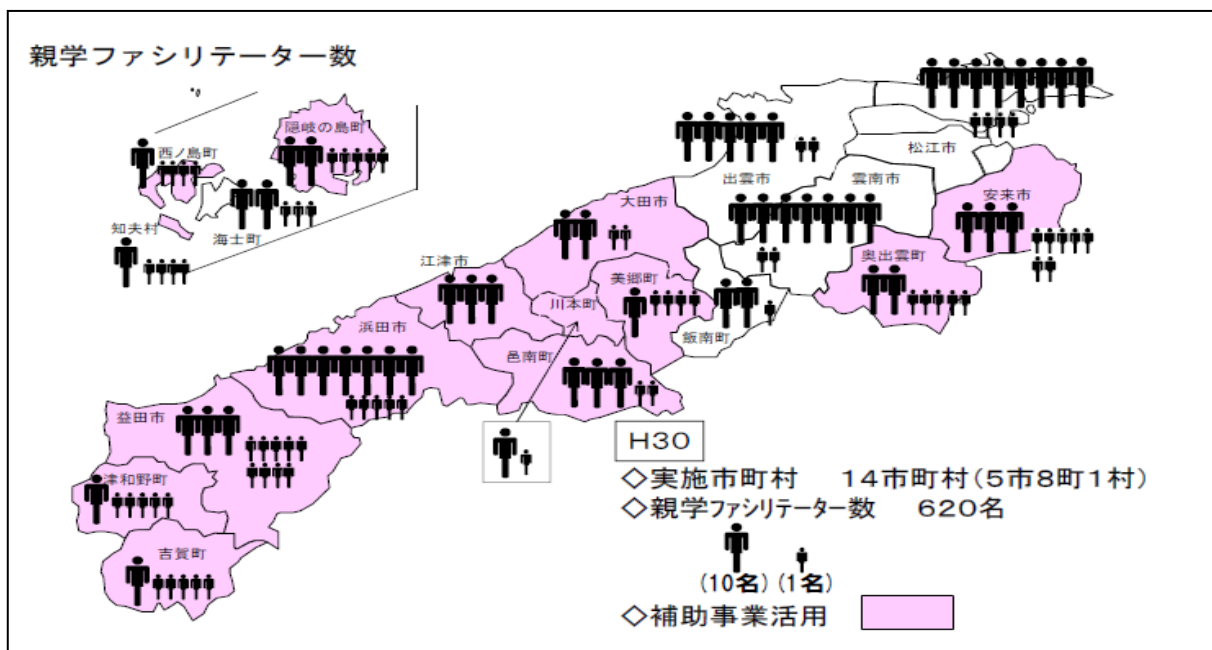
親学ファシリテーター数

隠岐の島町
西ノ島町
知夫村
海士町
松江市
出雲市
雲南市
安来市
大田市
江津市
美郷町
川本町
奥出雲町
浜田市
飯南町
邑南町
益田市
津和野町
吉賀町

H30
◇実施市町村　14市町村(5市8町1村)
◇親学ファシリテーター数　620名
(10名)(1名)
◇補助事業活用